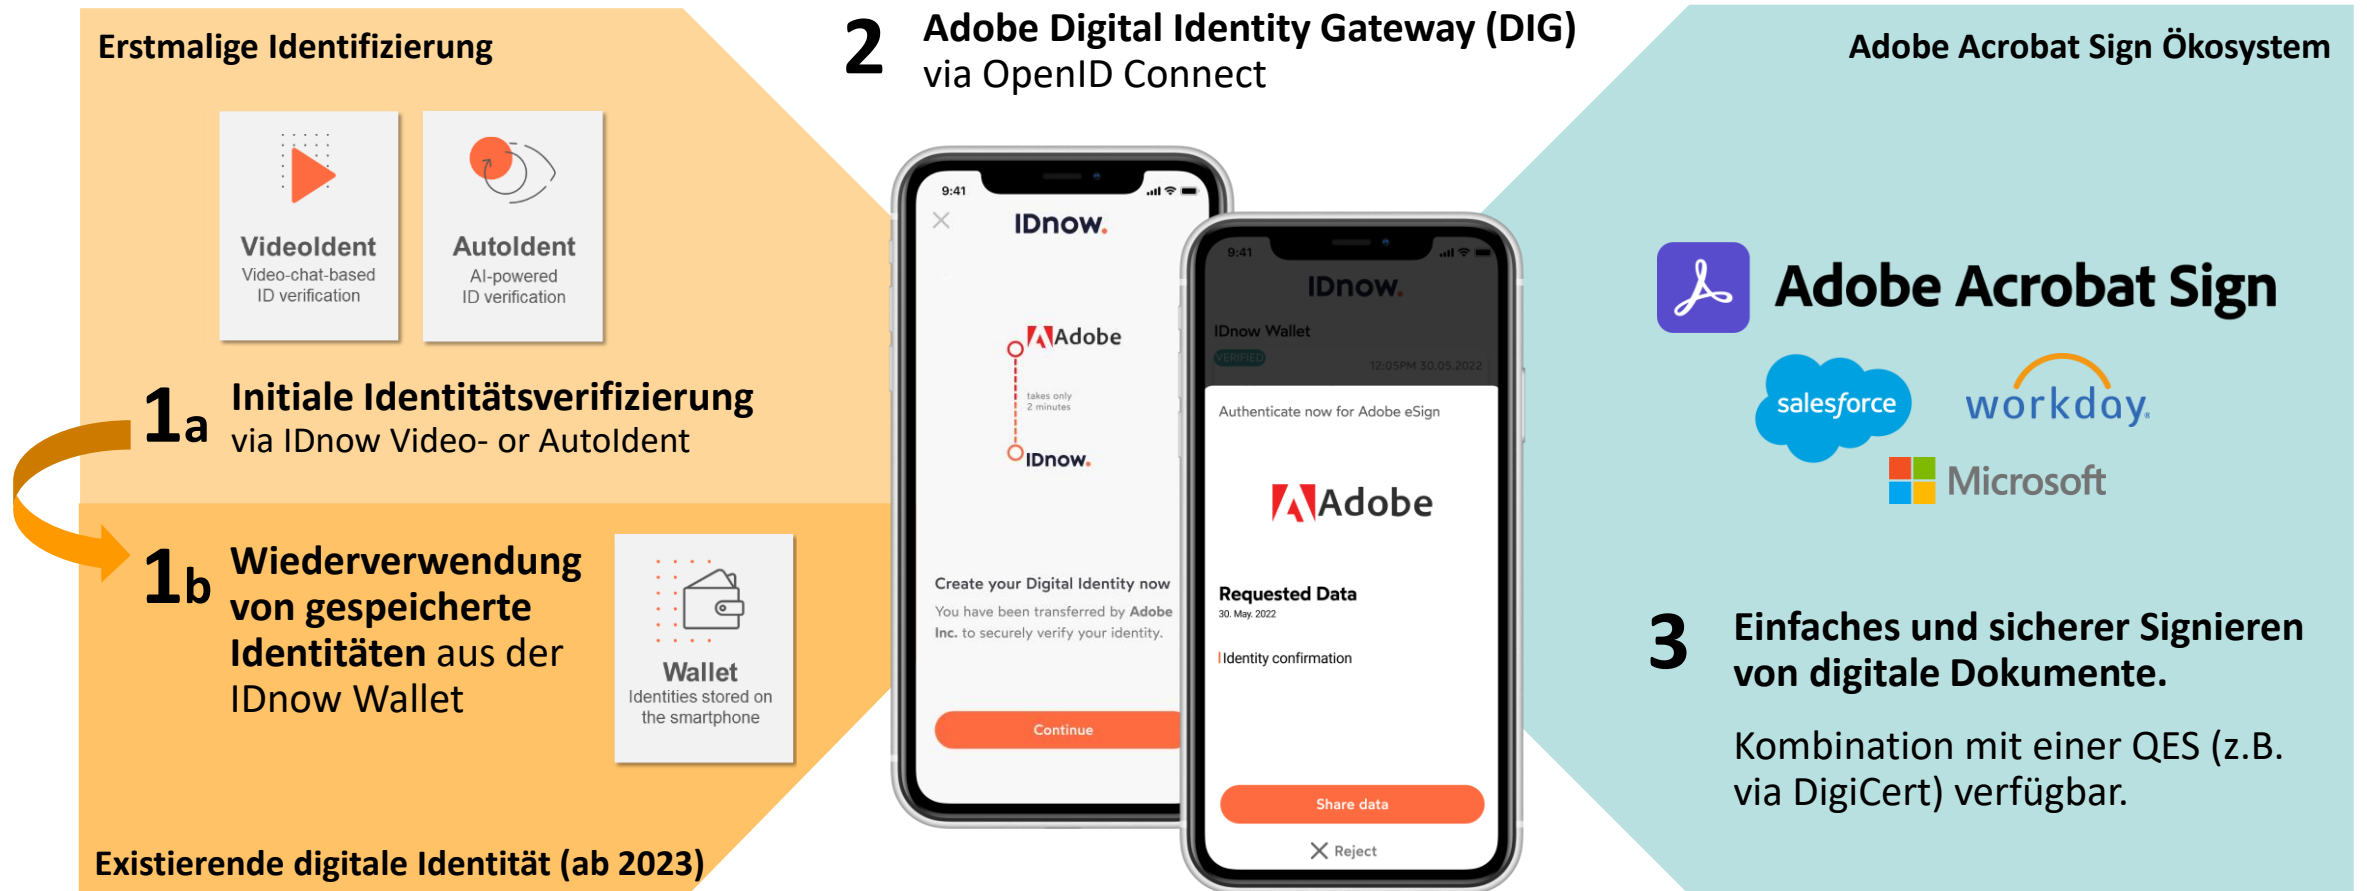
Erstmalige Identifizierung

VideoIdent
Video-chat-based ID verification

AutoIdent
AI-powered ID verification

1a Initiale Identitätsverifizierung via IDnow Video- or AutoIdent

1b Wiederverwendung von gespeicherte Identitäten aus der IDnow Wallet

Wallet
Identities stored on the smartphone

Existierende digitale Identität (ab 2023)

2 Adobe Digital Identity Gateway (DIG) via OpenID Connect

9:41
IDnow.
Adobe
takes only 2 minutes
IDnow.
Create your Digital Identity now
You have been transferred by Adobe Inc. to securely verify your identity.
Continue

9:41
IDnow.
IDnow Wallet
VERIFIED
12:05PM 30.05.2022
Authenticate now for Adobe eSign
Adobe
Requested Data
30. May. 2022
Identity confirmation
Share data
Reject

Adobe Acrobat Sign Ökosystem

Adobe Acrobat Sign

salesforce
workday.
Microsoft

3 Einfaches und sicherer Signieren von digitale Dokumente.

Kombination mit einer QES (z.B. via DigiCert) verfügbar.